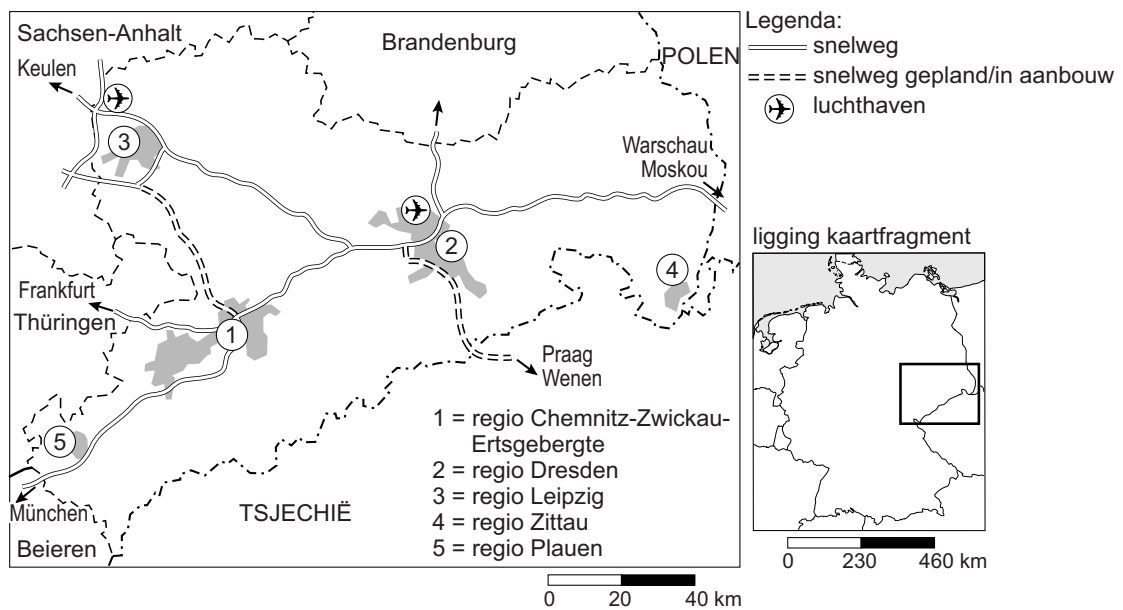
Sachsen-Anhalt
Brandenburg
POLEN
Keulen
3
Warschau
Moskou
2
4
Frankfurt
Thüringen
1
Praag
Wenen
5
München
Beieren
TSJECHIË

1 = regio Chemnitz-Zwickau-Ertsgebergte
2 = regio Dresden
3 = regio Leipzig
4 = regio Zittau
5 = regio Plauen

0 20 40 km

Legenda:
snelweg
snelweg gepland/in aanbouw
luchthaven

ligging kaartfragment
0 230 460 km